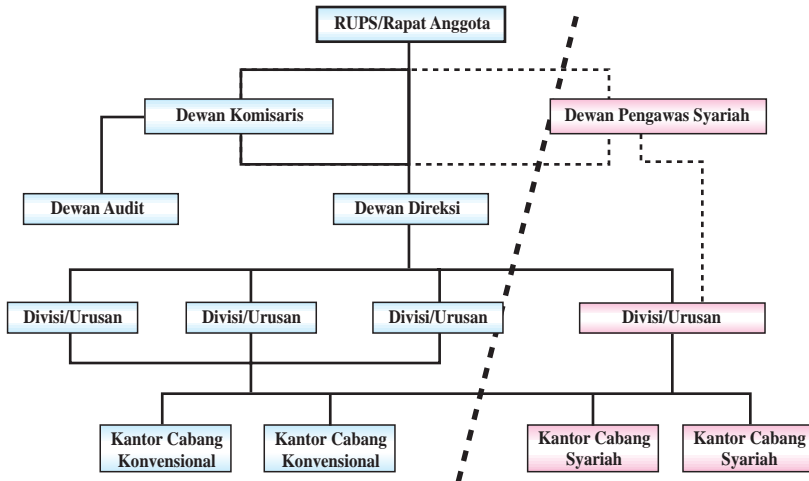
RUPS/Rapat Anggota

Dewan Komisaris

Dewan Pengawas Syariah

Dewan Audit

Dewan Direksi

Divisi/Urusan

Divisi/Urusan

Divisi/Urusan

Divisi/Urusan

Kantor Cabang Konvensional

Kantor Cabang Konvensional

Kantor Cabang Syariah

Kantor Cabang Syariah